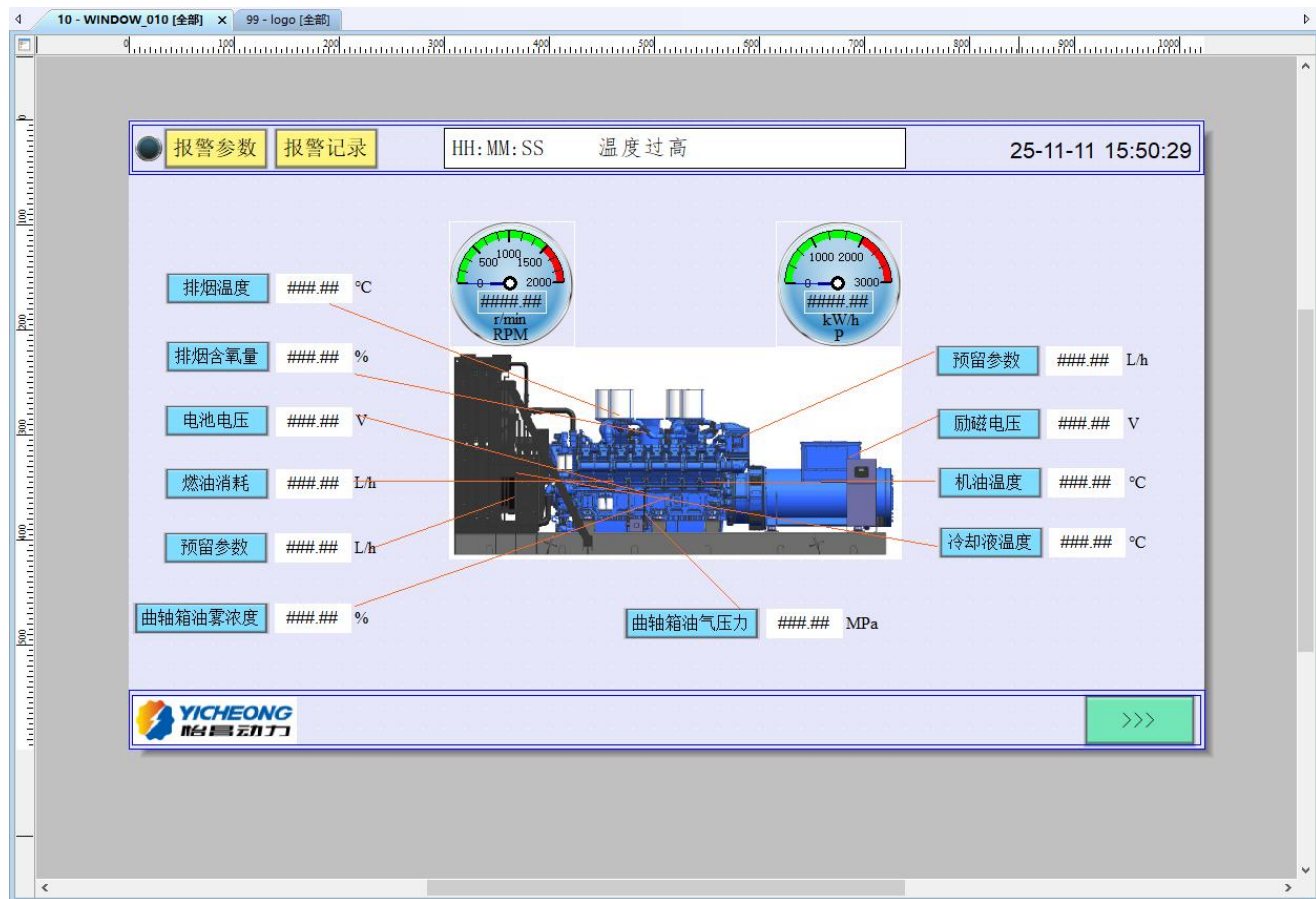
10 - WINDOW_010 [全部] × 99 - logo [全部]

0 100 200 300 400 500 600 700 800 900 1000

报警参数 报警记录 HH:MM:SS 温度过高 25-11-11 15:50:29

0 500 1000 1500 2000
####.##
r/min
RPM

0 1000 2000 3000
####.##
kW/h
P

排烟温度 ###.## ℃
排烟含氧量 ###.## %
电池电压 ###.## V
燃油消耗 ###.## L/h
预留参数 ###.## L/h
曲轴箱油雾浓度 ###.## %

预留参数 ###.## L/h
励磁电压 ###.## V
机油温度 ###.## ℃
冷却液温度 ###.## ℃

曲轴箱油气压力 ###.## MPa

YICHEONG
怡昌动力

>>>